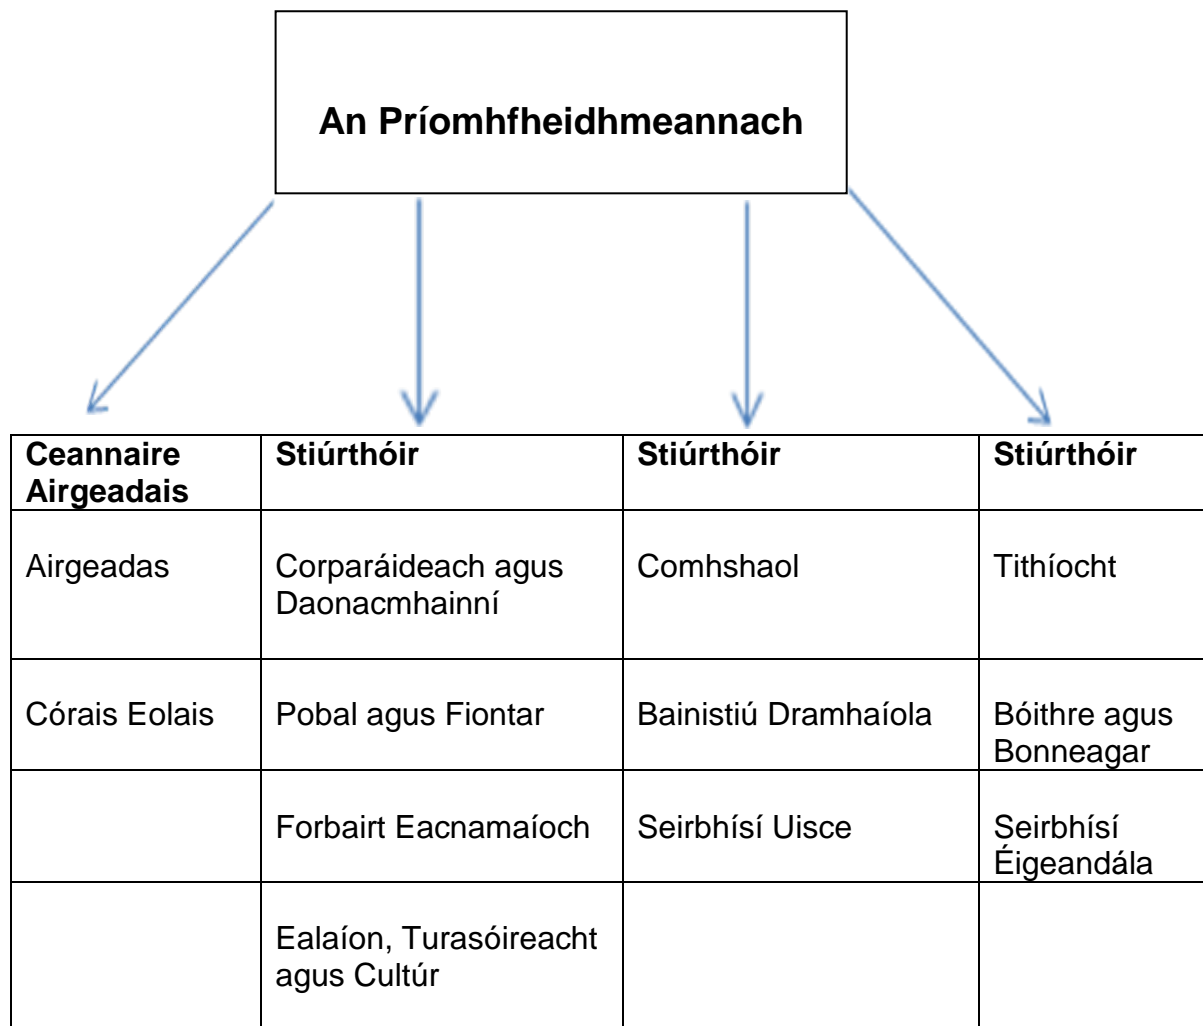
An Príomhfheidhmeannach

| Ceannaire Airgeadais | Stiúrthóir | Stiúrthóir | Stiúrthóir |
|---|---|---|---|
| Airgeadas | Corparáideach agus Daonacmhainní | Comhshaol | Tithíocht |
| Córais Eolais | Pobal agus Fiontar | Bainistiú Dramhaíola | Bóithre agus Bonneagar |
| | Forbairt Eacnamaíoch | Seirbhísí Uisce | Seirbhísí Éigeandála |
| | Ealaíon, Turasóireacht agus Cultúr | | |